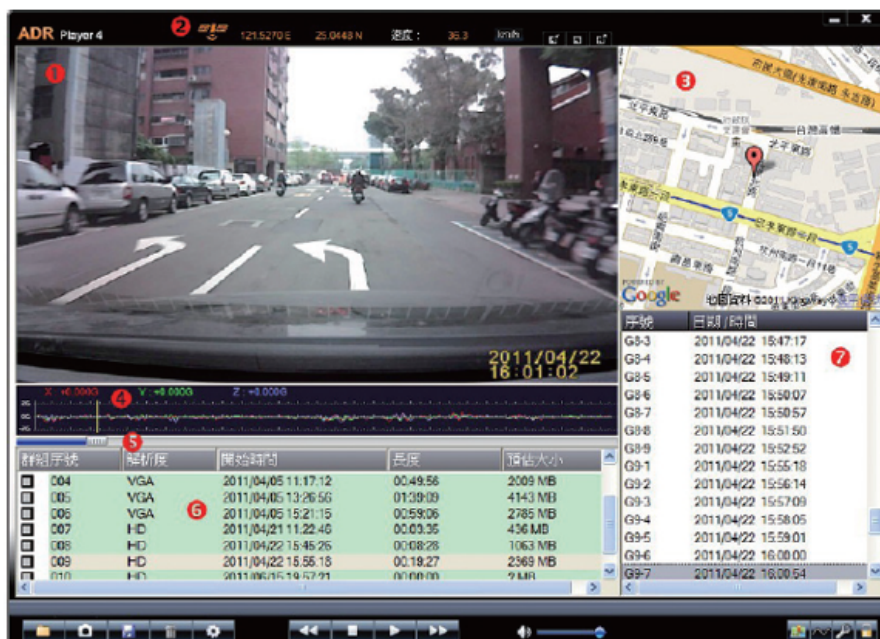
ADR Player 4

2 GPS 121.5270 E 25.0448 N 速度： 36.3 km/h

1

3

台北市

台北市

合江街

之字東路

忠孝東路四段

Google

地圖資料 ©2011

2011/04/22
16:01:02

4

X : +0.000G Y : +0.000G Z : +0.000G

5

| 群組序號 | 解析度 | 開始時間 | 長度 | 預估大小 |
|---|---|---|---|---|
| 004 | VGA | 2011/04/05 11:17:12 | 00:49:56 | 2009 MB |
| 005 | VGA | 2011/04/05 13:26:56 | 01:39:09 | 4143 MB |
| 006 | VGA | 2011/04/05 15:21:15 | 00:59:06 | 2785 MB |
| 007 | HD | 2011/04/21 11:22:46 | 00:03:35 | 436 MB |
| 008 | HD | 2011/04/22 15:45:26 | 00:08:28 | 1063 MB |
| 009 | HD | 2011/04/22 15:55:18 | 00:19:27 | 2369 MB |
| 010 | HD | 2011/06/15 19:57:21 | 00:00:00 | 2 MB |

6

| 序號 | 日期/時間 |
|---|---|
| G8-3 | 2011/04/22 15:47:17 |
| G8-4 | 2011/04/22 15:48:13 |
| G8-5 | 2011/04/22 15:49:11 |
| G8-6 | 2011/04/22 15:50:07 |
| G8-7 | 2011/04/22 15:50:57 |
| G8-8 | 2011/04/22 15:51:50 |
| G8-9 | 2011/04/22 15:52:52 |
| G9-1 | 2011/04/22 15:55:18 |
| G9-2 | 2011/04/22 15:56:14 |
| G9-3 | 2011/04/22 15:57:09 |
| G9-4 | 2011/04/22 15:58:05 |
| G9-5 | 2011/04/22 15:59:01 |
| G9-6 | 2011/04/22 16:00:00 |
| G9-7 | 2011/04/22 16:00:54 |

7